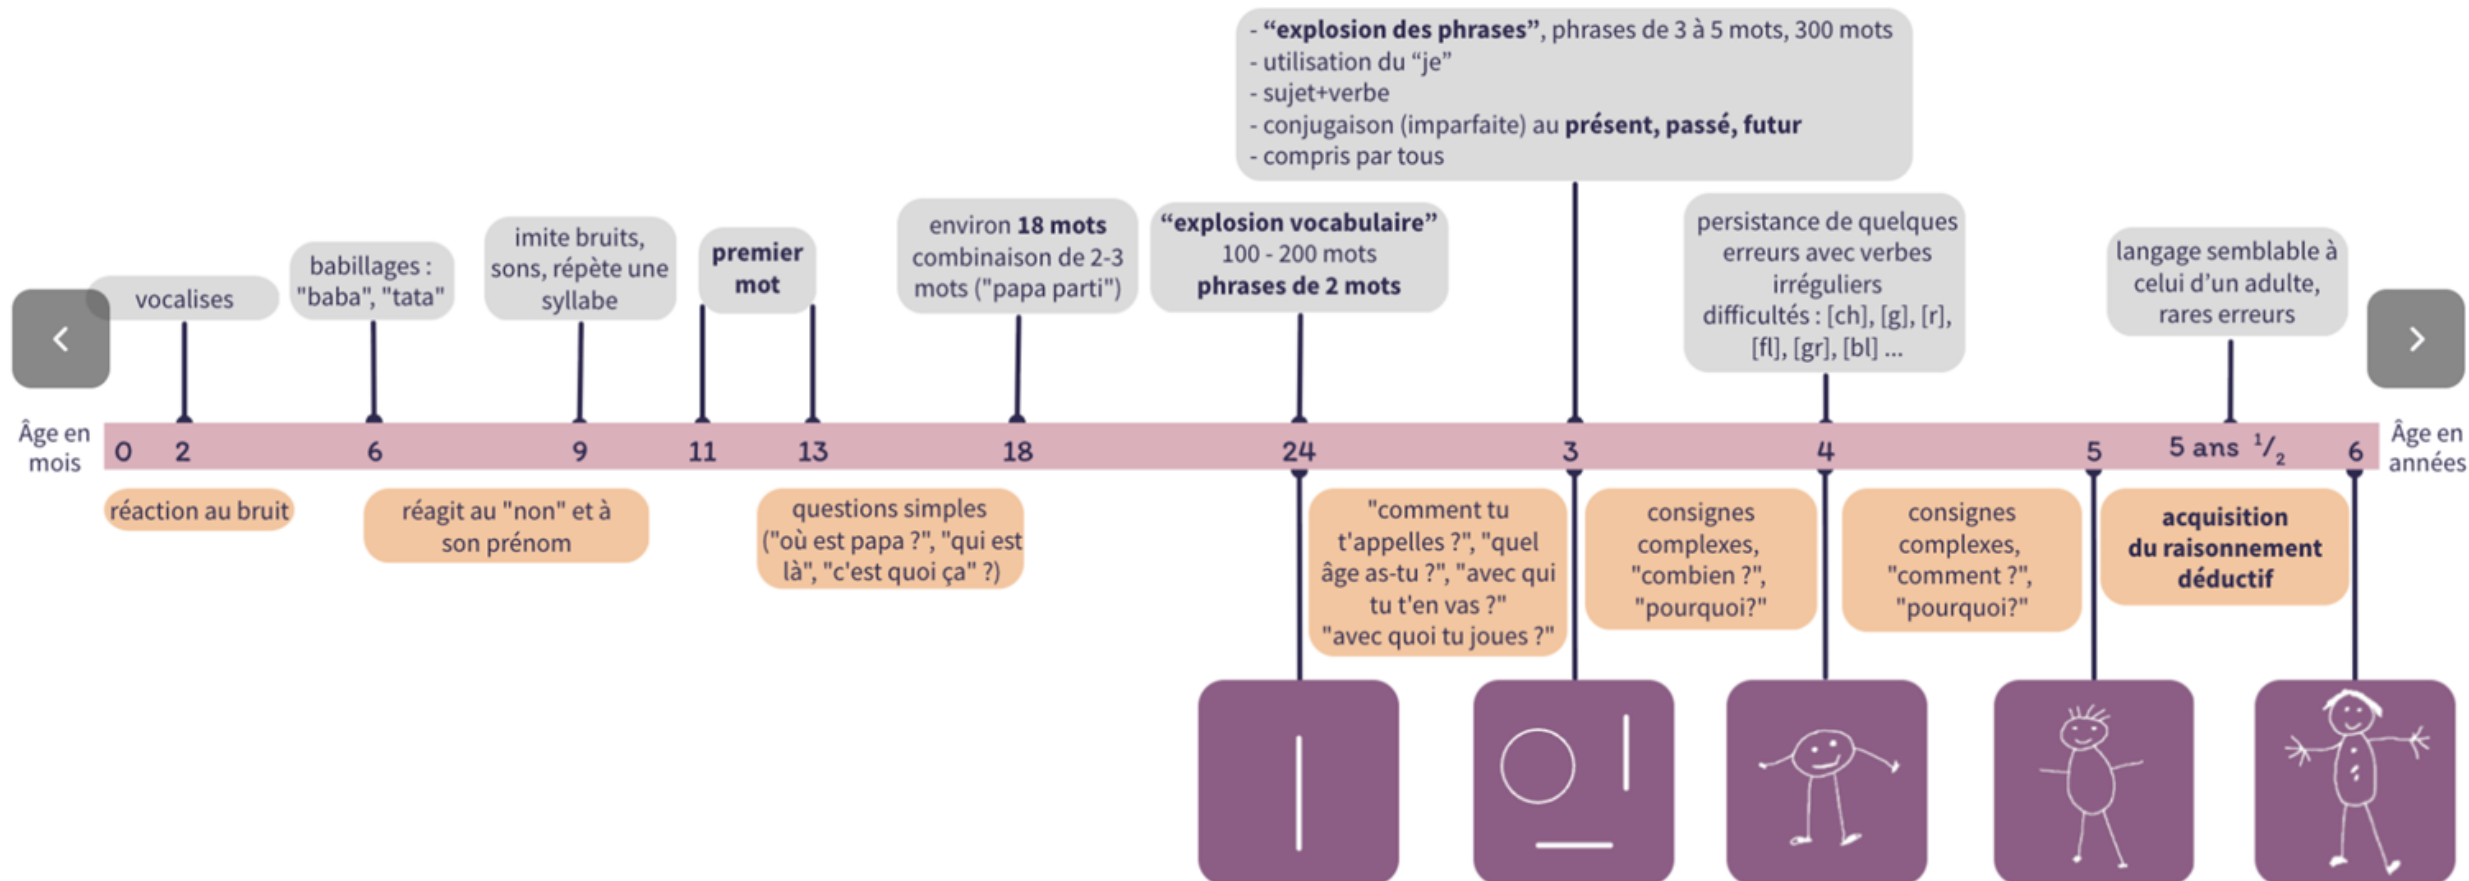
- **“explosion des phrases”**, phrases de 3 à 5 mots, 300 mots
- utilisation du “je”
- sujet+verbe
- conjugaison (imparfaite) au **présent, passé, futur**
- compris par tous

vocalises

babillages : "baba", "tata"

imite bruits, sons, répète une syllabe

**premier mot**

environ **18 mots** combinaison de 2-3 mots ("papa parti")

**“explosion vocabulaire”** 100 - 200 mots **phrases de 2 mots**

persistance de quelques erreurs avec verbes irréguliers difficultés : [ch], [g], [r], [fl], [gr], [bl] ...

langage semblable à celui d’un adulte, rares erreurs

Âge en mois

0 2 6 9 11 13 18 24 3 4 5 5 ans $^{1}/_{2}$ 6

Âge en années

réaction au bruit

réagit au "non" et à son prénom

questions simples ("où est papa ?", "qui est là", "c'est quoi ça" ?)

"comment tu t'appelles ?", "quel âge as-tu ?", "avec qui tu t'en vas ?" "avec quoi tu joues ?"

consignes complexes, "combien ?", "pourquoi?"

consignes complexes, "comment ?", "pourquoi?"

**acquisition du raisonnement déductif**